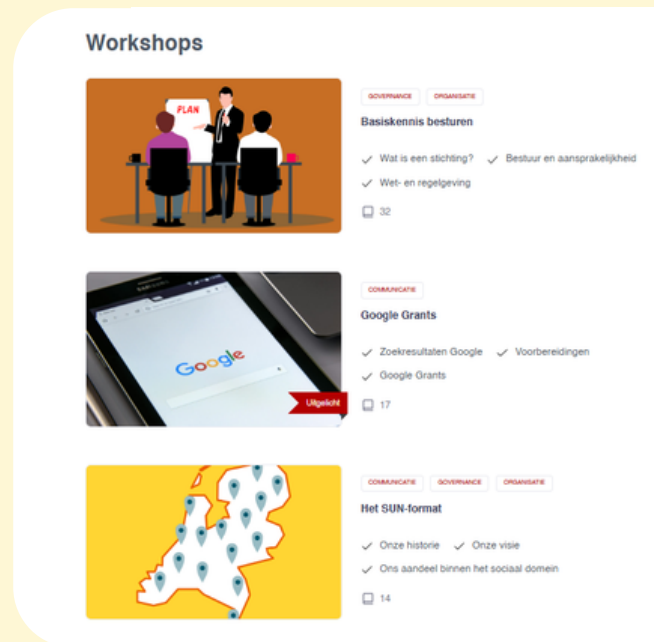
Workshops

PLAN

GOVERNANCE ORGANISATIE

Basiskennis besturen

✓ Wat is een stichting? ✓ Bestuur en aansprakelijkheid

✓ Wet- en regelgeving

32

Google

Uitgelicht

COMMUNICATIE

Google Grants

✓ Zoekresultaten Google ✓ Voorbereidingen

✓ Google Grants

17

COMMUNICATIE GOVERNANCE ORGANISATIE

Het SUN-format

✓ Onze historie ✓ Onze visie

✓ Ons aandeel binnen het sociaal domein

14